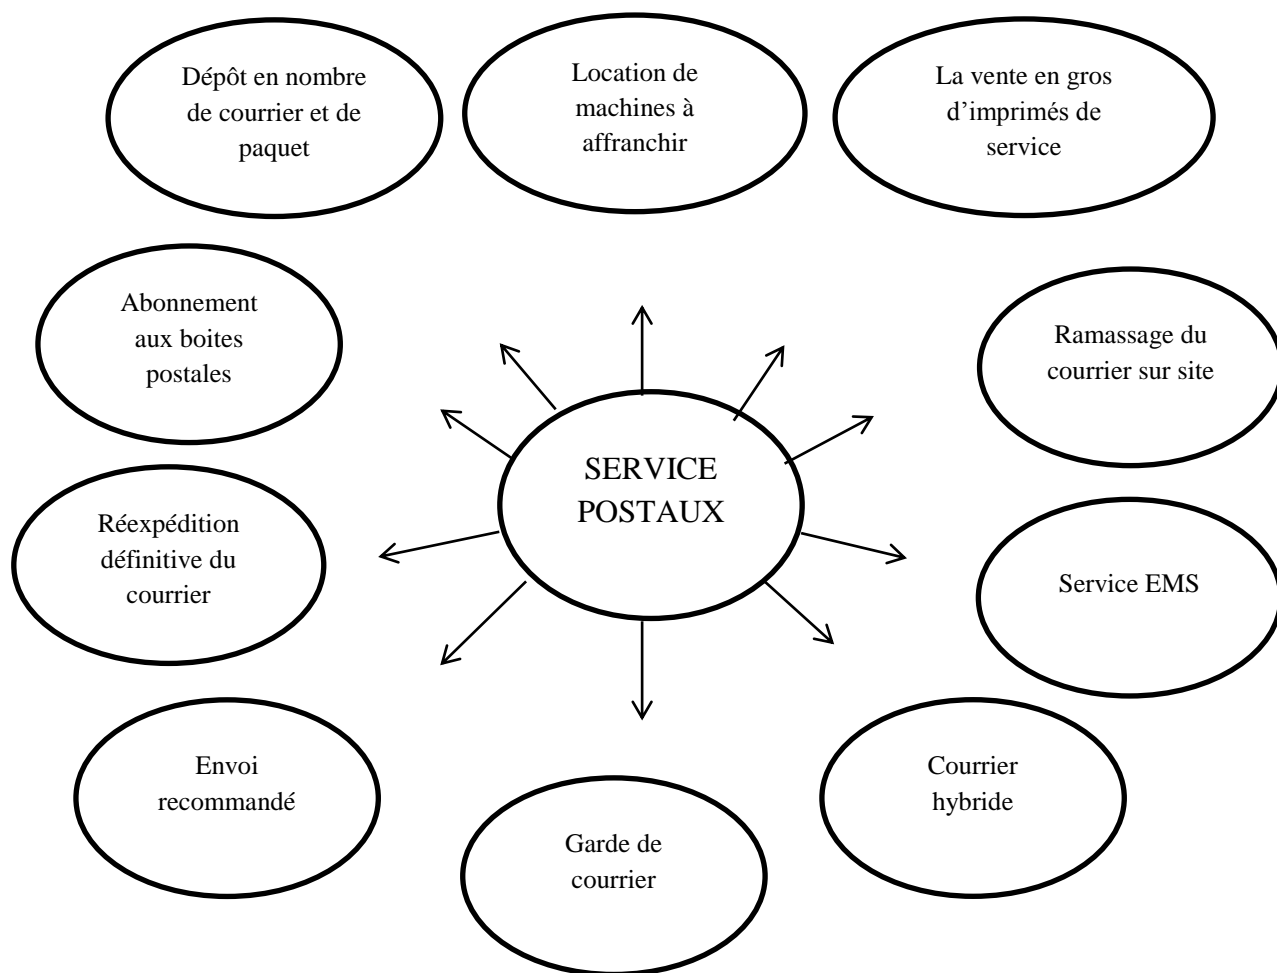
Dépôt en nombre de courrier et de paquet

Location de machines à affranchir

La vente en gros d'imprimés de service

Abonnement aux boites postales

Ramassage du courrier sur site

SERVICE POSTAUX

Réexpédition définitive du courrier

Service EMS

Envoi recommandé

Courrier hybride

Garde de courrier